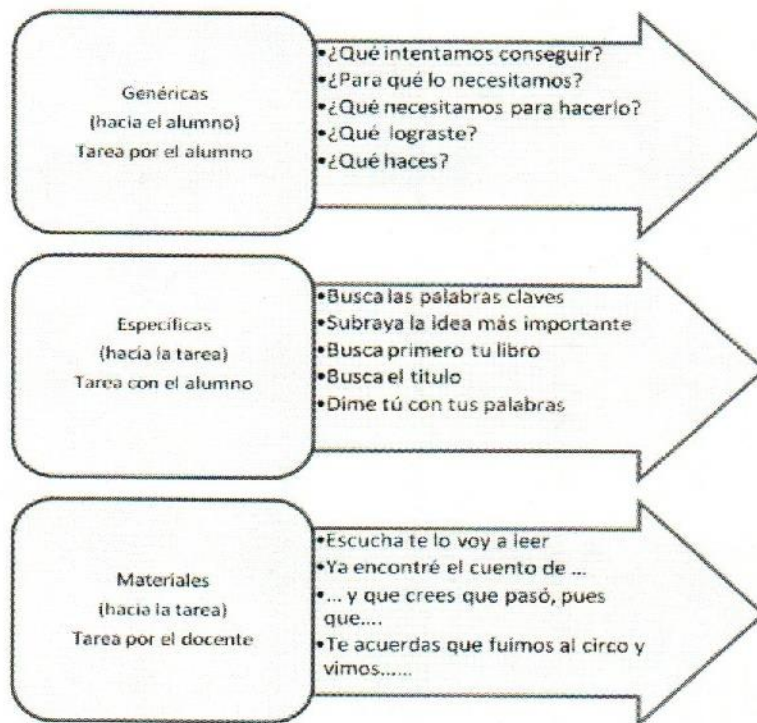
Genéricas
(hacia el alumno)
Tarea por el alumno

•¿Qué intentamos conseguir?
•¿Para qué lo necesitamos?
•¿Qué necesitamos para hacerlo?
•¿Qué lograste?
•¿Qué haces?

Específicas
(hacia la tarea)
Tarea con el alumno

•Busca las palabras claves
•Subraya la idea más importante
•Busca primero tu libro
•Busca el titulo
•Dime tú con tus palabras

Materiales
(hacia la tarea)
Tarea por el docente

•Escucha te lo voy a leer
•Ya encontré el cuento de ...
•... y que crees que pasó, pues que....
•Te acuerdas que fuimos al circo y vimos......